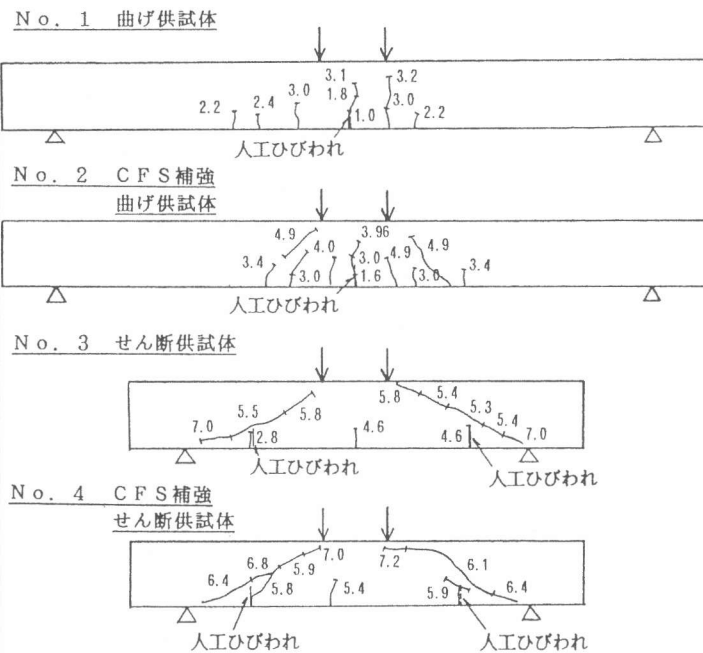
Ｎｏ．１　曲げ供試体

3.1
3.2
3.0
1.8
3.0
2.4
2.2
1.0
2.2
人工ひびわれ

Ｎｏ．２　ＣＦＳ補強
曲げ供試体

4.9
3.96
4.0
3.0
4.9
4.9
3.4
3.0
1.6
3.0
3.4
人工ひびわれ

Ｎｏ．３　せん断供試体

5.8
5.4
5.5
5.8
5.3
5.4
7.0
2.8
4.6
4.6
7.0
人工ひびわれ
人工ひびわれ

Ｎｏ．４　ＣＦＳ補強
せん断供試体

7.0
7.2
6.8
5.9
6.1
6.4
5.8
5.4
5.9
6.4
人工ひびわれ
人工ひびわれ